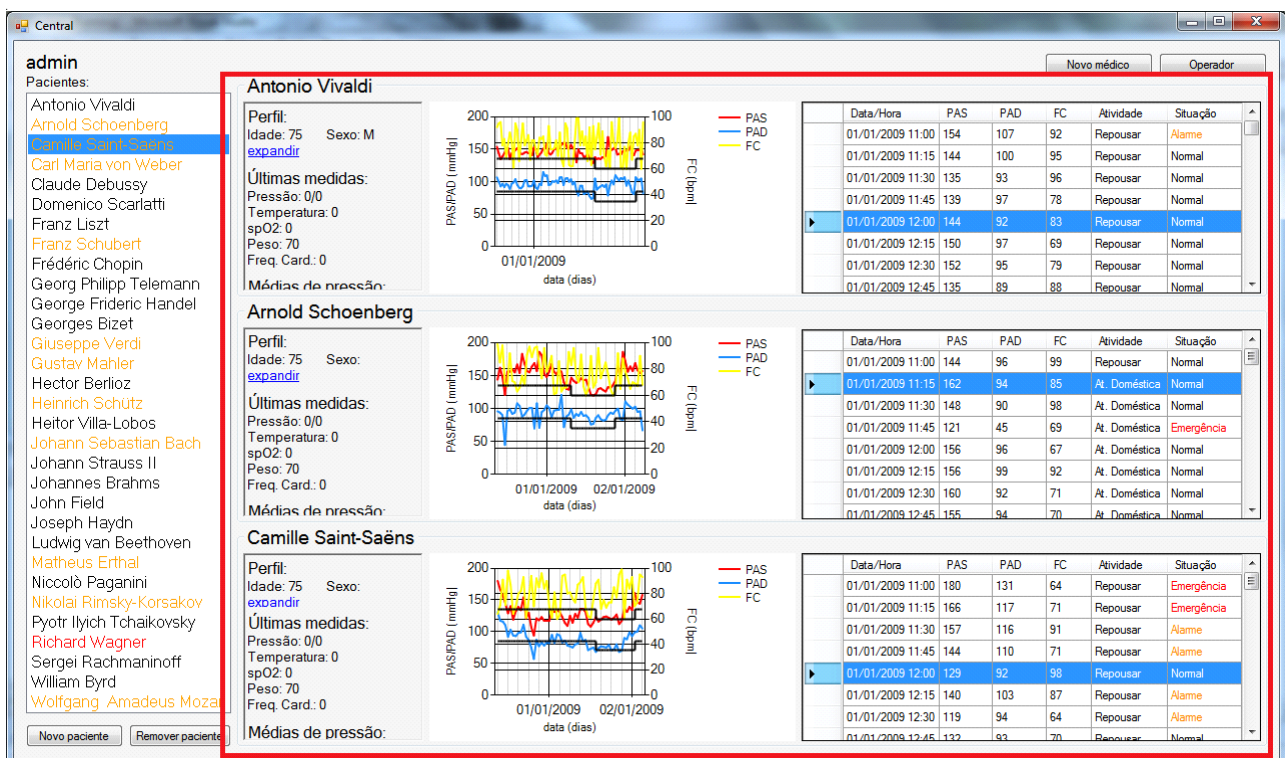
Central

admin
Pacientes:

Novo médico
Operador

Antonio Vivaldi
Arnold Schoenberg
Camille Saint-Saëns
Carl Maria von Weber
Claude Debussy
Domenico Scarlatti
Franz Liszt
Franz Schubert
Frédéric Chopin
Georg Philipp Telemann
George Frideric Handel
Georges Bizet
Giuseppe Verdi
Gustav Mahler
Hector Berlioz
Heinrich Schütz
Heitor Villa-Lobos
Johann Sebastian Bach
Johann Strauss II
Johannes Brahms
John Field
Joseph Haydn
Ludwig van Beethoven
Matheus Erthal
Niccolò Paganini
Nikolai Rimsky-Korsakov
Pyotr Ilyich Tchaikovsky
Richard Wagner
Sergei Rachmaninoff
William Byrd
Wolfgang Amadeus Mozart

Novo paciente
Remover paciente

Antonio Vivaldi

Perfil:
Idade: 75 Sexo: M
expandir
Últimas medidas:
Pressão: 0/0
Temperatura: 0
spO2: 0
Peso: 70
Freq. Card.: 0
Médias de pressão:

PAS/PAD [mmHg]
FC [bpm]
01/01/2009
data (dias)
PAS
PAD
FC

| | Data/Hora | PAS | PAD | FC | Atividade | Situação |
|---|---|---|---|---|---|---|
| | 01/01/2009 11:00 | 154 | 107 | 92 | Repousar | Alarme |
| | 01/01/2009 11:15 | 144 | 100 | 95 | Repousar | Normal |
| | 01/01/2009 11:30 | 135 | 93 | 96 | Repousar | Normal |
| | 01/01/2009 11:45 | 139 | 97 | 78 | Repousar | Normal |
| ▶ | 01/01/2009 12:00 | 144 | 92 | 83 | Repousar | Normal |
| | 01/01/2009 12:15 | 150 | 97 | 69 | Repousar | Normal |
| | 01/01/2009 12:30 | 152 | 95 | 79 | Repousar | Normal |
| | 01/01/2009 12:45 | 135 | 89 | 88 | Repousar | Normal |

Arnold Schoenberg

Perfil:
Idade: 75 Sexo:
expandir
Últimas medidas:
Pressão: 0/0
Temperatura: 0
spO2: 0
Peso: 70
Freq. Card.: 0
Médias de pressão:

PAS/PAD [mmHg]
FC [bpm]
01/01/2009 02/01/2009
data (dias)
PAS
PAD
FC

| | Data/Hora | PAS | PAD | FC | Atividade | Situação |
|---|---|---|---|---|---|---|
| | 01/01/2009 11:00 | 144 | 96 | 99 | Repousar | Normal |
| ▶ | 01/01/2009 11:15 | 162 | 94 | 85 | At. Doméstica | Normal |
| | 01/01/2009 11:30 | 148 | 90 | 98 | At. Doméstica | Normal |
| | 01/01/2009 11:45 | 121 | 45 | 69 | At. Doméstica | Emergência |
| | 01/01/2009 12:00 | 156 | 96 | 67 | At. Doméstica | Normal |
| | 01/01/2009 12:15 | 156 | 99 | 92 | At. Doméstica | Normal |
| | 01/01/2009 12:30 | 160 | 92 | 71 | At. Doméstica | Normal |
| | 01/01/2009 12:45 | 155 | 94 | 70 | At. Doméstica | Normal |

Camille Saint-Saëns

Perfil:
Idade: 75 Sexo:
expandir
Últimas medidas:
Pressão: 0/0
Temperatura: 0
spO2: 0
Peso: 70
Freq. Card.: 0
Médias de pressão:

PAS/PAD [mmHg]
FC [bpm]
01/01/2009 02/01/2009
data (dias)
PAS
PAD
FC

| | Data/Hora | PAS | PAD | FC | Atividade | Situação |
|---|---|---|---|---|---|---|
| | 01/01/2009 11:00 | 180 | 131 | 64 | Repousar | Emergência |
| | 01/01/2009 11:15 | 166 | 117 | 71 | Repousar | Emergência |
| | 01/01/2009 11:30 | 157 | 116 | 91 | Repousar | Alarme |
| | 01/01/2009 11:45 | 144 | 110 | 71 | Repousar | Alarme |
| ▶ | 01/01/2009 12:00 | 129 | 92 | 98 | Repousar | Normal |
| | 01/01/2009 12:15 | 140 | 103 | 87 | Repousar | Alarme |
| | 01/01/2009 12:30 | 119 | 94 | 64 | Repousar | Alarme |
| | 01/01/2009 12:45 | 132 | 93 | 70 | Repousar | Normal |